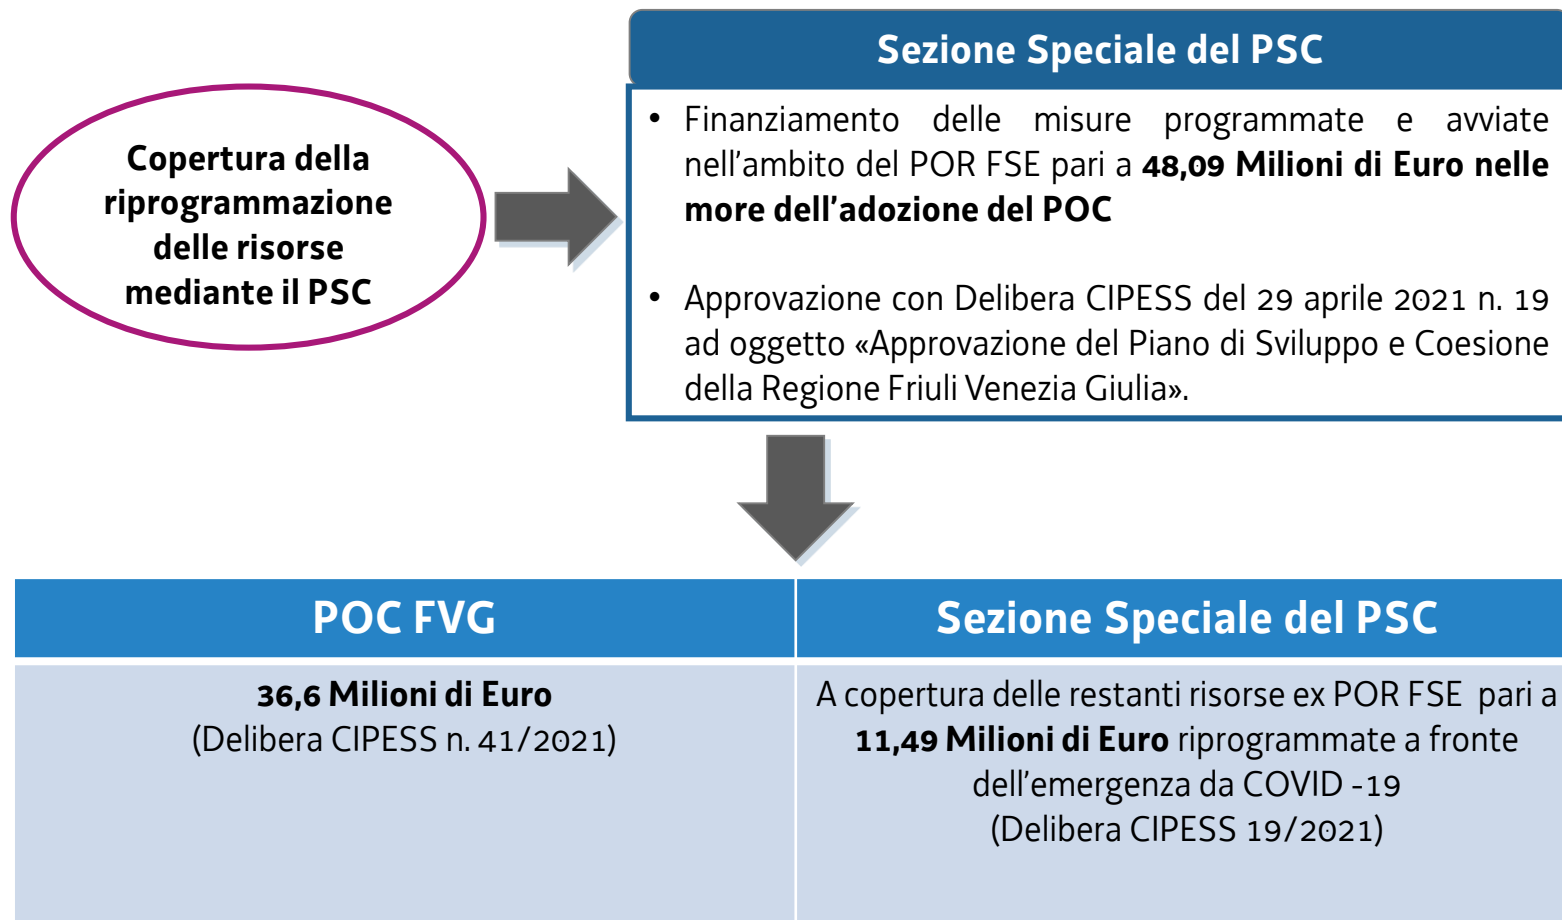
Copertura della riprogrammazione delle risorse mediante il PSC

Sezione Speciale del PSC

• Finanziamento delle misure programmate e avviate nell'ambito del POR FSE pari a **48,09 Milioni di Euro nelle more dell'adozione del POC**

• Approvazione con Delibera CIPESS del 29 aprile 2021 n. 19 ad oggetto «Approvazione del Piano di Sviluppo e Coesione della Regione Friuli Venezia Giulia».

| POC FVG | Sezione Speciale del PSC |
|---|---|
| **36,6 Milioni di Euro** (Delibera CIPESS n. 41/2021) | A copertura delle restanti risorse ex POR FSE pari a **11,49 Milioni di Euro** riprogrammate a fronte dell'emergenza da COVID -19 (Delibera CIPESS 19/2021) |